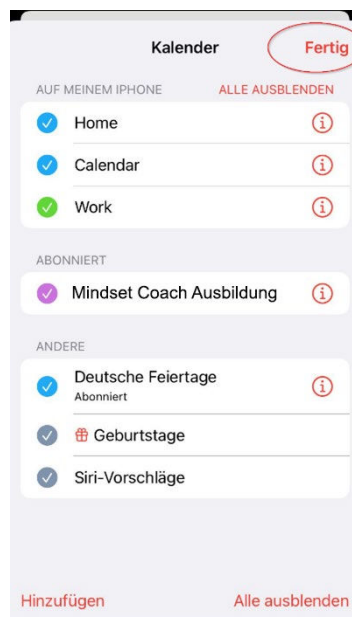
Kalender

Fertig

AUF MEINEM IPHONE

ALLE AUSBLENDEN

Home

Calendar

Work

ABONNIERT

Mindset Coach Ausbildung

ANDERE

Deutsche Feiertage
Abonniert

Geburtstage

Siri-Vorschläge

Hinzufügen

Alle ausblenden